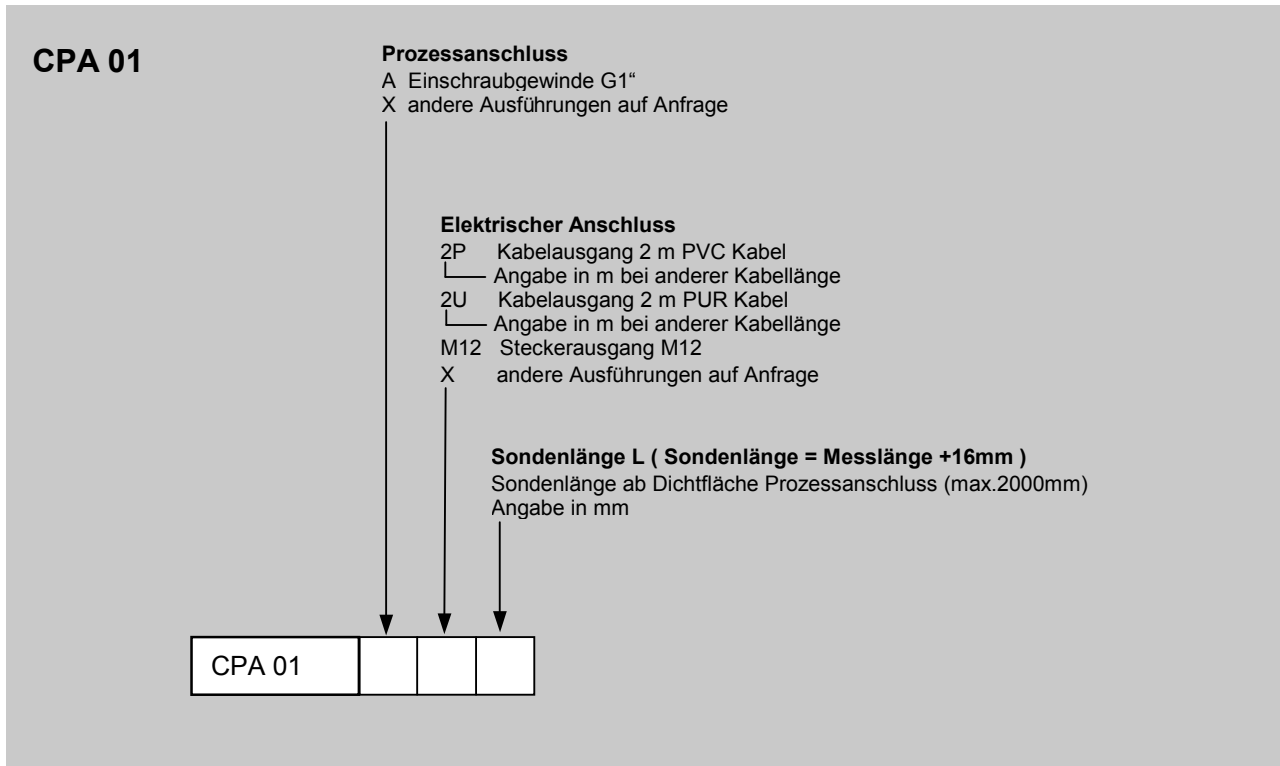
CPA 01

**Prozessanschluss**
A Einschraubgewinde G1“
X andere Ausführungen auf Anfrage

**Elektrischer Anschluss**
2P Kabelausgang 2 m PVC Kabel
Angabe in m bei anderer Kabellänge
2U Kabelausgang 2 m PUR Kabel
Angabe in m bei anderer Kabellänge
M12 Steckerausgang M12
X andere Ausführungen auf Anfrage

**Sondenlänge L ( Sondenlänge = Messlänge +16mm )**
Sondenlänge ab Dichtfläche Prozessanschluss (max.2000mm)
Angabe in mm

CPA 01